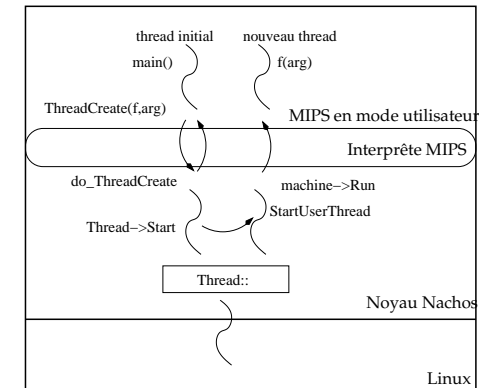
thread initial
main()

nouveau thread
f(arg)

ThreadCreate(f,arg)

MIPS en mode utilisateur

Interprête MIPS

do_ThreadCreate

machine−>Run

StartUserThread

Thread−>Start

Thread::

Noyau Nachos

Linux